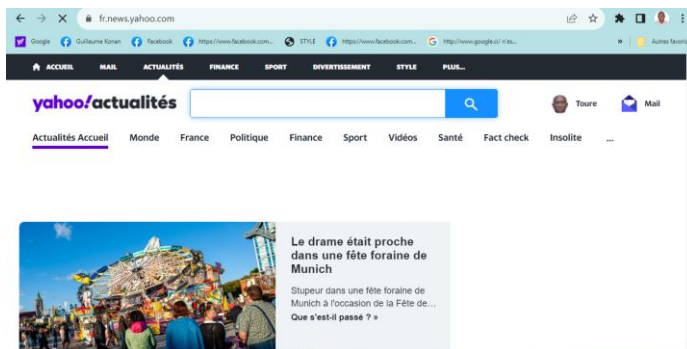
fr.news.yahoo.com

Google Guillaume Konan Facebook https://www.facebook.com... STYLE https://www.facebook.com... http://www.google.ci/?es... » Autres favoris

ACCUEIL MAIL ACTUALITÉS FINANCE SPORT DIVERTISSEMENT STYLE PLUS...

yahoo!actualités

Toure Mail

Actualités Accueil Monde France Politique Finance Sport Vidéos Santé Fact check Insolite ...

Le drame était proche dans une fête foraine de Munich

Stupeur dans une fête foraine de Munich à l'occasion de la Fête de...

Que s'est-il passé ? »